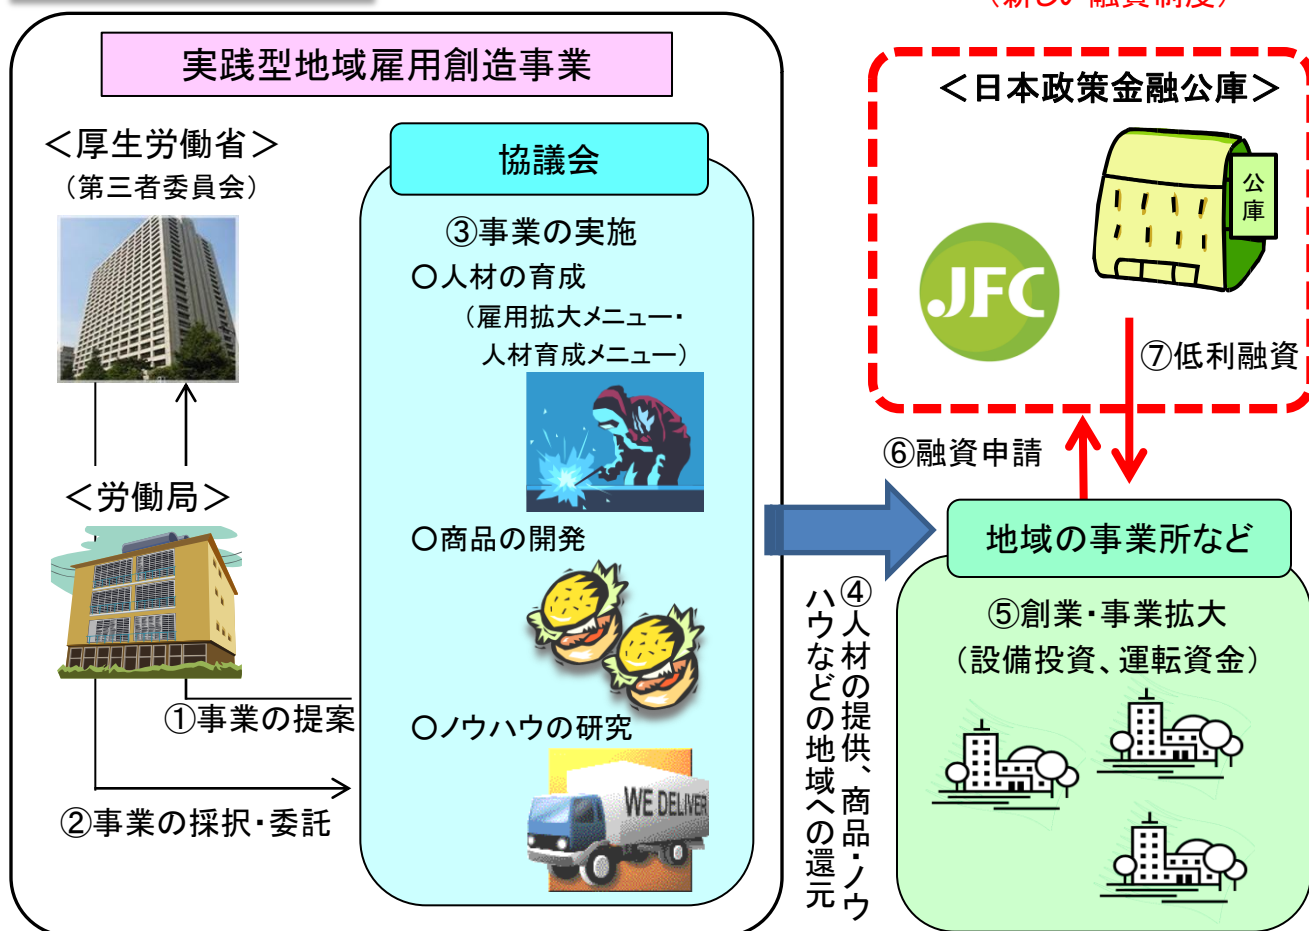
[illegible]

実践型地域雇用創造事業

＜厚生労働省＞
（第三者委員会）

＜労働局＞

①事業の提案

②事業の採択・委託

協議会

③事業の実施
○人材の育成
（雇用拡大メニュー・人材育成メニュー）

○商品の開発

○ノウハウの研究

WE DELIVER

④人材の提供、商品・ノウハウなどの地域への還元

＜日本政策金融公庫＞

JFC

公庫

⑦低利融資

⑥融資申請

地域の事業所など

⑤創業・事業拡大
（設備投資、運転資金）